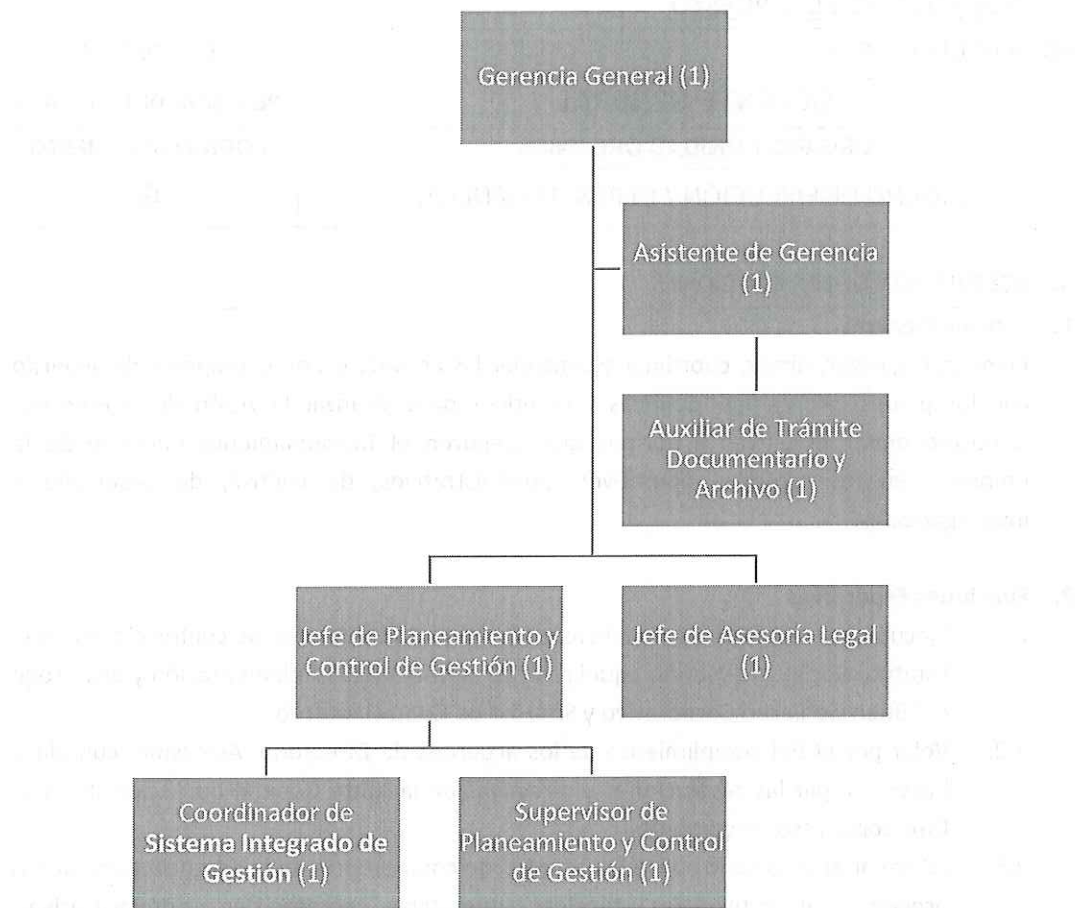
Gerencia General (1)

Asistente de Gerencia (1)

Auxiliar de Trámite Documentario y Archivo (1)

Jefe de Planeamiento y Control de Gestión (1)

Jefe de Asesoría Legal (1)

Coordinador de Sistema Integrado de Gestión (1)

Supervisor de Planeamiento y Control de Gestión (1)